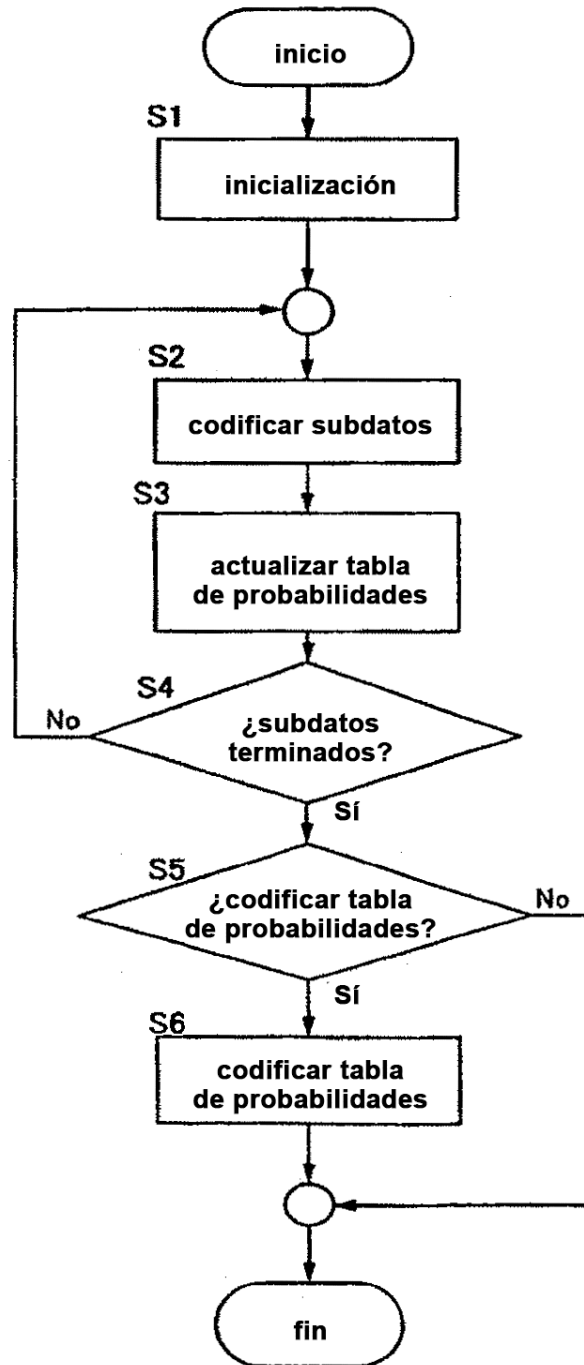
inicio

S1

inicialización

S2

codificar subdatos

S3

actualizar tabla de probabilidades

S4

No

¿subdatos terminados?

Sí

S5

¿codificar tabla de probabilidades?

No

Sí

S6

codificar tabla de probabilidades

fin